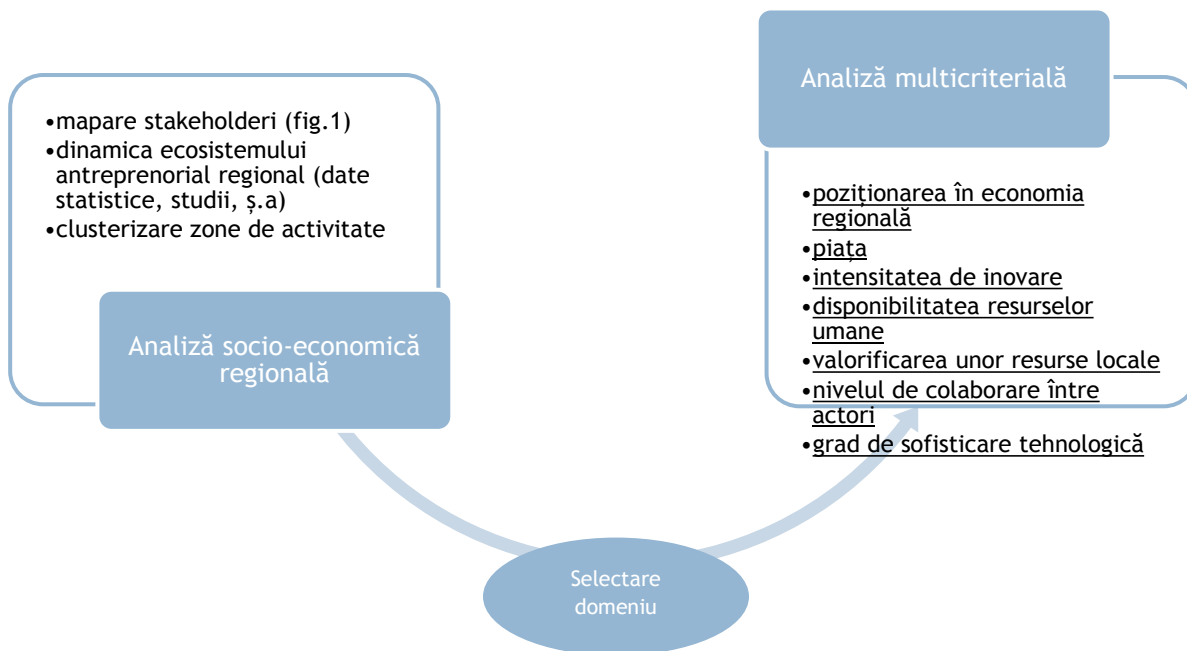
•mapare stakeholderi (fig.1)
•dinamica ecosistemului antreprenorial regional (date statistice, studii, ș.a)
•clusterizare zone de activitate

Analiză socio-economică regională

Analiză multicriterială

•poziționarea în economia regională
•piața
•intensitatea de inovare
•disponibilitatea resurselor umane
•valorificarea unor resurse locale
•nivelul de colaborare între actori
•grad de sofisticare tehnologică

Selectare domeniu